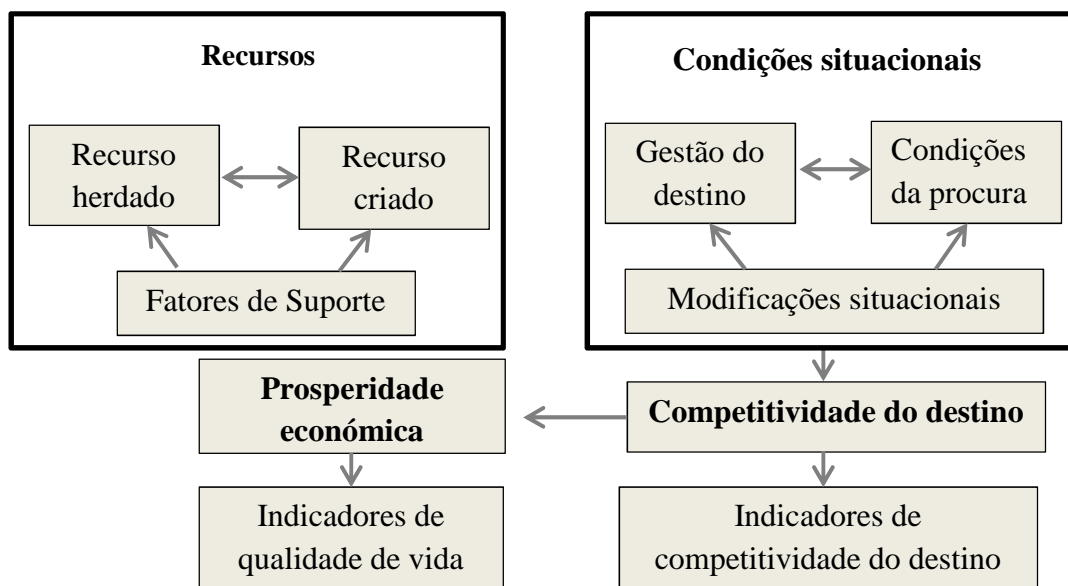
**Recursos**

Recurso herdado

Recurso criado

Fatores de Suporte

**Condições situacionais**

Gestão do destino

Condições da procura

Modificações situacionais

**Prosperidade económica**

**Competitividade do destino**

Indicadores de qualidade de vida

Indicadores de competitividade do destino